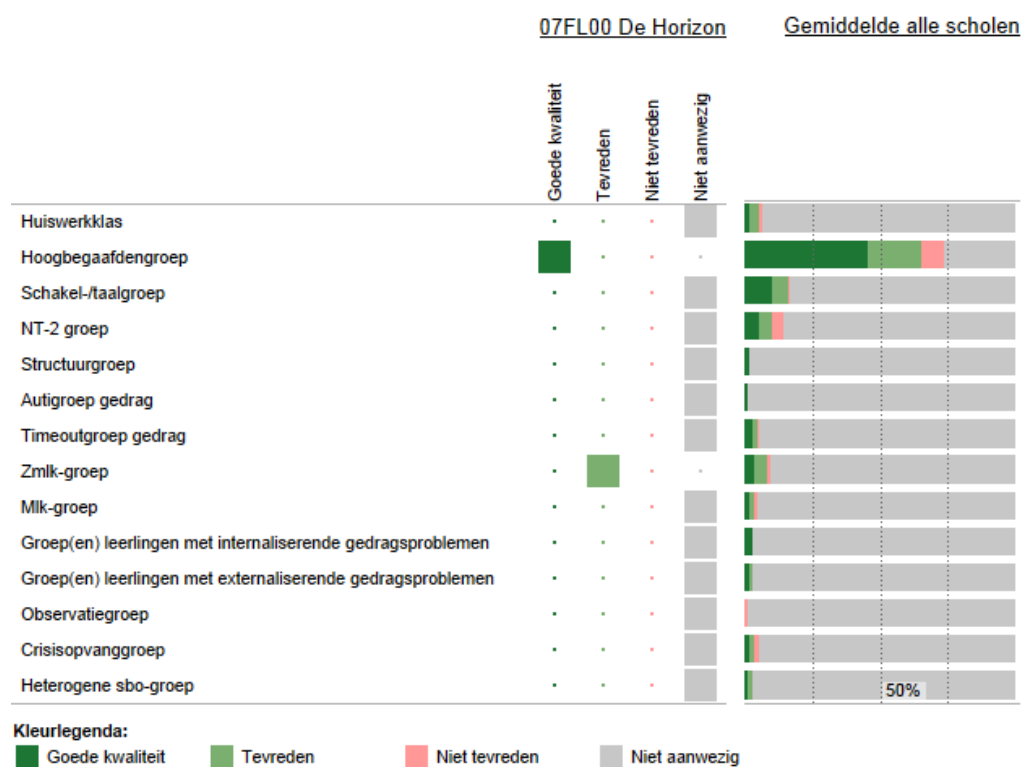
07FL00 De Horizon

Gemiddelde alle scholen

Goede kwaliteit
Tevreden
Niet tevreden
Niet aanwezig

Huiswerkklas
Hoogbegaafdengroep
Schakel-/taalgroep
NT-2 groep
Structuurgroep
Autigroep gedrag
Timeoutgroep gedrag
Zmlk-groep
Mlk-groep
Groep(en) leerlingen met internaliserende gedragsproblemen
Groep(en) leerlingen met externaliserende gedragsproblemen
Observatiegroep
Crisisopvanggroep
Heterogene sbo-groep

50%

Kleurlegenda:
Goede kwaliteit
Tevreden
Niet tevreden
Niet aanwezig